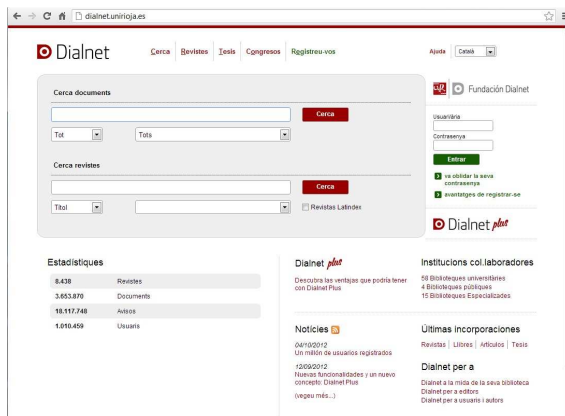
dialnet.unirioja.es

Dialnet Cerca Revistes Tesis Congresos Registreu-vos

Ajuda Català

Cerca documents

Cerca

Tot Tots

Cerca revistes

Cerca

Títol Revistas Latindex

Fundación Dialnet

Usuari/ària

Contrasenya

Entrar

va oblidar la seva contrasenya

avantatges de registrar-se

Dialnet plus

Estadístiques

| 8.430 | Revistes |
|---|---|
| 3.653.870 | Documents |
| 18.117.748 | Avisos |
| 1.010.459 | Usuaris |

Dialnet plus

Descubra las ventajas que podría tener con Dialnet Plus

Notícies

04/10/2012
Un millón de usuarios registrados

12/09/2012
Nuevas funcionalidades y un nuevo concepto: Dialnet Plus

(vegeu més...)

Institucions col.laboradores

58 Biblioteques universitàries
4 Biblioteques públiques
15 Biblioteques Especialitzades

Últimas incorporaciones

Revistas | Libros | Artículos | Tesis

Dialnet per a

Dialnet a la mida de la seva biblioteca
Dialnet per a editors
Dialnet per a usuaris i autors